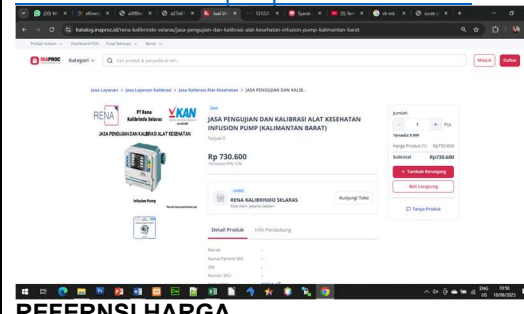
(20) W | eKinerj | aKINm | aZ7ell | Jual | 123123 | Syarat | (9) Ser | rb-mb | surat p | +

katalog.inaproc.id/rena-kalibrindo-selaras/jasa-pengujian-dan-kalibrasi-alat-kesehatan-infusion-pump-kalimantan-barat

Produk Hukum | Dashboard PPK | Pusat Bantuan | Berita

INAPROC Kategori Cari produk & penyedia di sini... Masuk Daftar

Jasa Layanan > Jasa Layanan Kalibrasi > Jasa Kalibrasi Alat Kesehatan > JASA PENGUJIAN DAN KALIB...

RENA PT Rena Kalibrindo Selaras KAN

JASA PENGUJIAN DAN KALIBRASI ALAT KESEHATAN

Infusion Pump

Jasa

JASA PENGUJIAN DAN KALIBRASI ALAT KESEHATAN INFUSION PUMP (KALIMANTAN BARAT)

Terjual 0

Rp 730.600

Termasuk PPN 12%

UMKK

RENA KALIBRINDO SELARAS

Kota Adm. Jakarta Selatan

Kunjungi Toko

Detail Produk Info Pendukung

Merek -

Nama Pemilik Izin -

SNI -

Nomor SKU -

Jumlah

- 1 + Pcs

Tersedia 9.999

Harga Produk (1) Rp730.600

Subtotal Rp730.600

+ Tambah Keranjang

Beli Langsung

Tanya Produk

ENG US 10:56 18/06/2025

REFERNSI HARGA